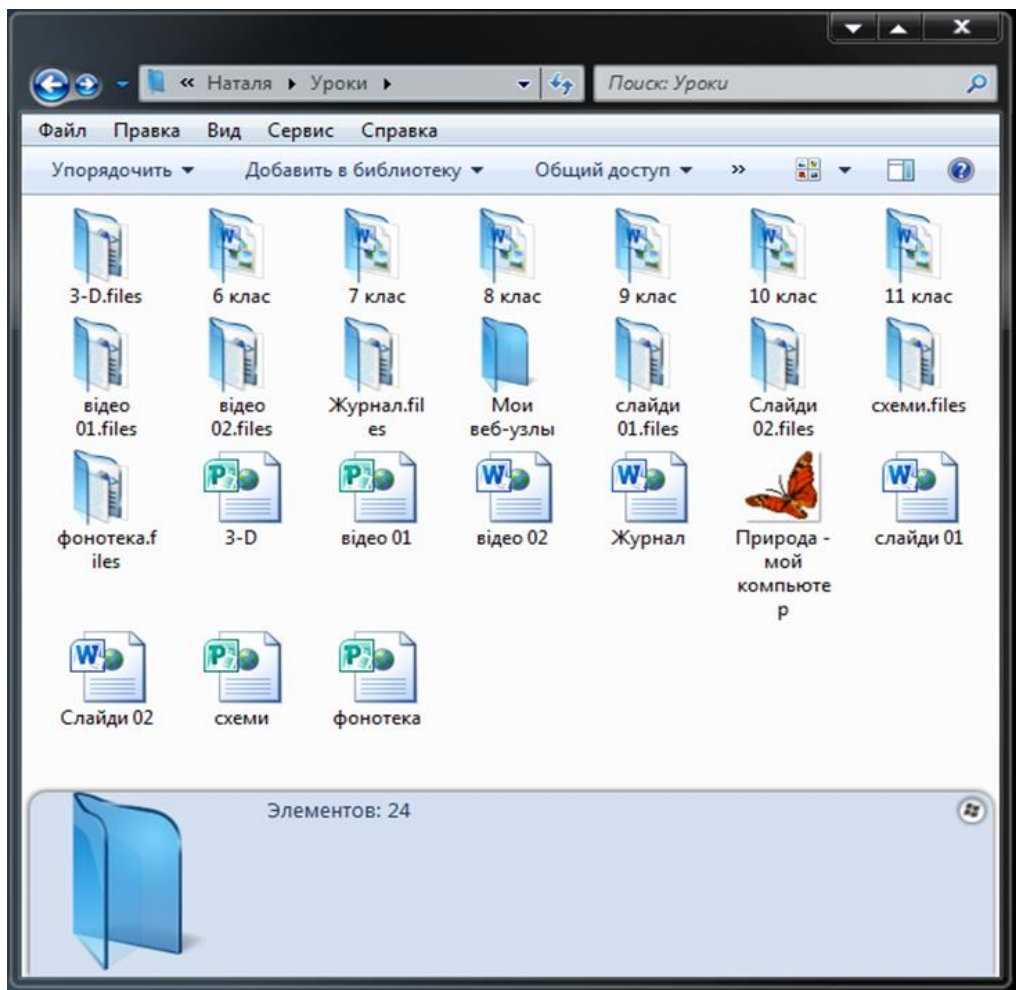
« Наталя ▸ Уроки ▸

Поиск: Уроки

Файл Правка Вид Сервис Справка

Упорядочить ▾ Добавить в библиотеку ▾ Общий доступ ▾ »

3-D.files
6 клас
7 клас
8 клас
9 клас
10 клас
11 клас
відео 01.files
відео 02.files
Журнал.files
Мои веб-узлы
слайди 01.files
Слайди 02.files
схеми.files
фонотека.files
3-D
відео 01
відео 02
Журнал
Природа - мой компьютер
слайди 01
Слайди 02
схеми
фонотека

Элементов: 24